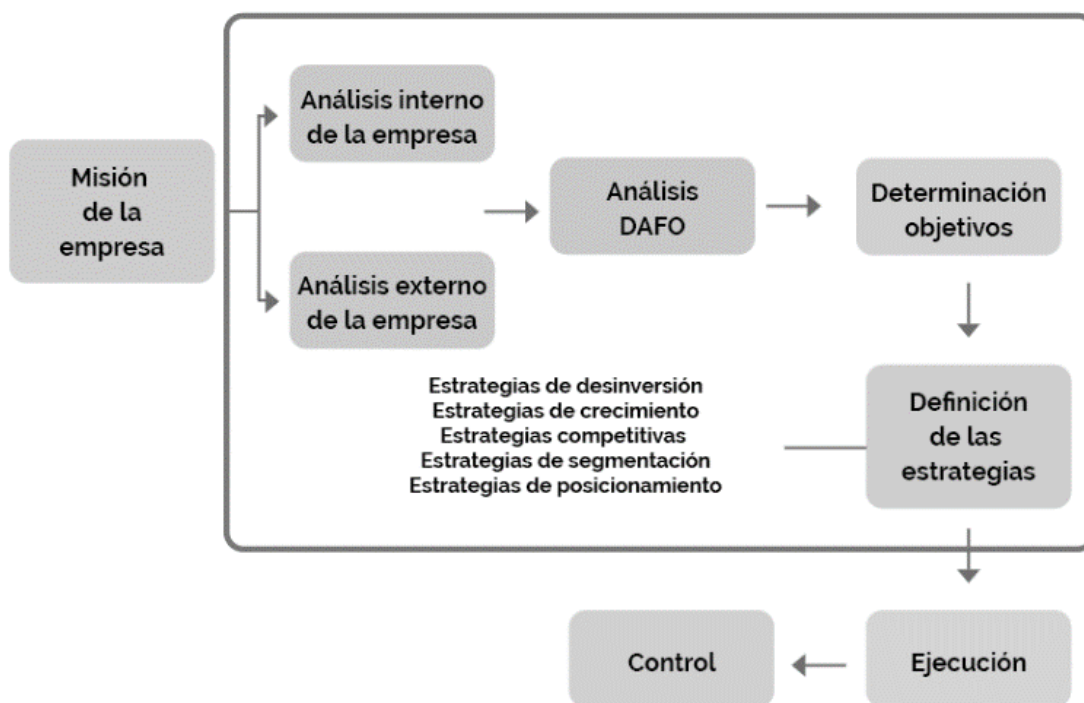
Misión de la empresa

Análisis interno de la empresa

Análisis externo de la empresa

Análisis DAFO

Determinación objetivos

Estrategias de desinversión
Estrategias de crecimiento
Estrategias competitivas
Estrategias de segmentación
Estrategias de posicionamiento

Definición de las estrategias

Ejecución

Control